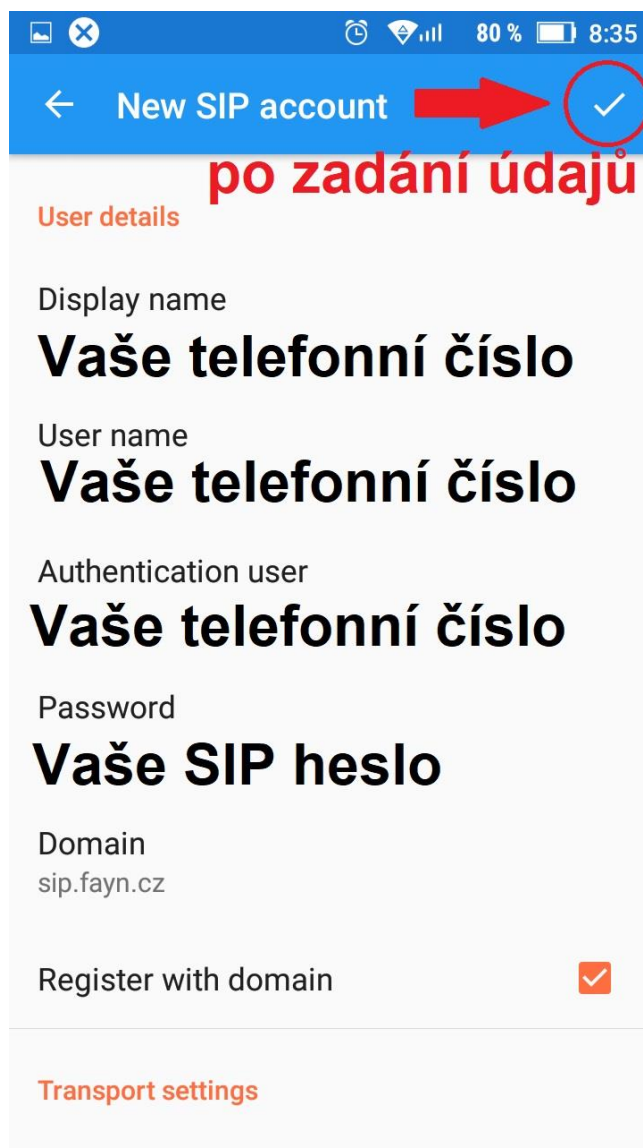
80 % 8:35

New SIP account

po zadání údajů

User details

Display name
Vaše telefonní číslo

User name
Vaše telefonní číslo

Authentication user
Vaše telefonní číslo

Password
Vaše SIP heslo

Domain
sip.fayn.cz

Register with domain

Transport settings